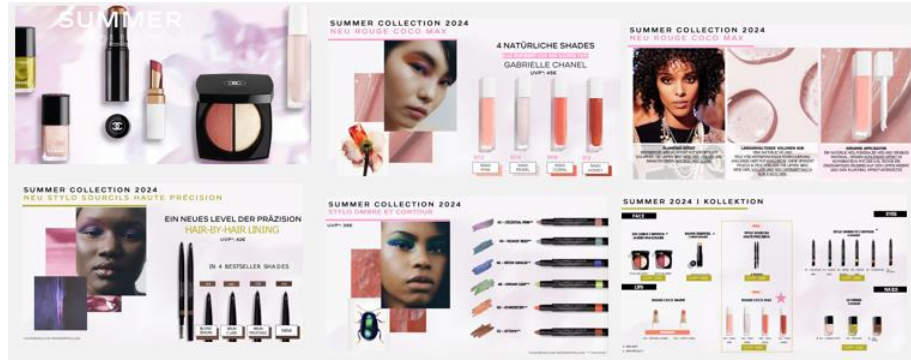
SUMMER

SUMMER COLLECTION 2024
NEU ROUGE COCO MAX

4 NATÜRLICHE SHADES
GABRIELLE CHANEL
UVP*: 45€

SUMMER COLLECTION 2024
NEU ROUGE COCO MAX

SUMMER COLLECTION 2024
NEU STYLO SOURCILS HAUTE PRÉCISION

EIN NEUES LEVEL DER PRÄZISION
HAIR-BY-HAIR LINING
UVP*: 42€

IN 4 BESTSELLER SHADES

SUMMER COLLECTION 2024
STYLO OMBRE ET CONTOUR
UVP*: 36€

SUMMER 2024 | KOLLEKTION

FACE

EYES

LIPS

NAILS